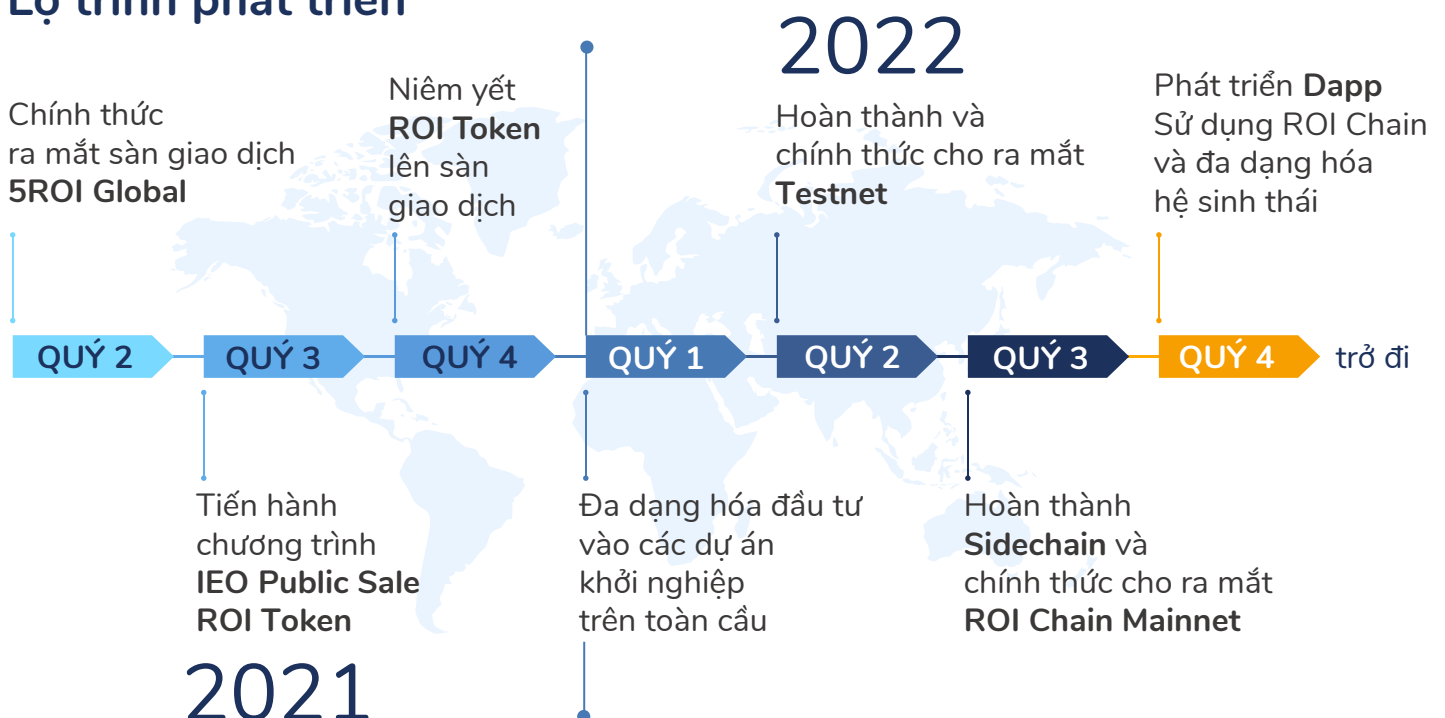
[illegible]

2022

Chính thức ra mắt sàn giao dịch **5ROI Global**

Niêm yết **ROI Token** lên sàn giao dịch

Hoàn thành và chính thức cho ra mắt **Testnet**

Phát triển **Dapp** Sử dụng ROI Chain và đa dạng hóa hệ sinh thái

QUÝ 2 QUÝ 3 QUÝ 4 QUÝ 1 QUÝ 2 QUÝ 3 QUÝ 4 trở đi

Tiến hành chương trình **IEO Public Sale ROI Token**

Đa dạng hóa đầu tư vào các dự án khởi nghiệp trên toàn cầu

Hoàn thành **Sidechain** và chính thức cho ra mắt **ROI Chain Mainnet**

2021